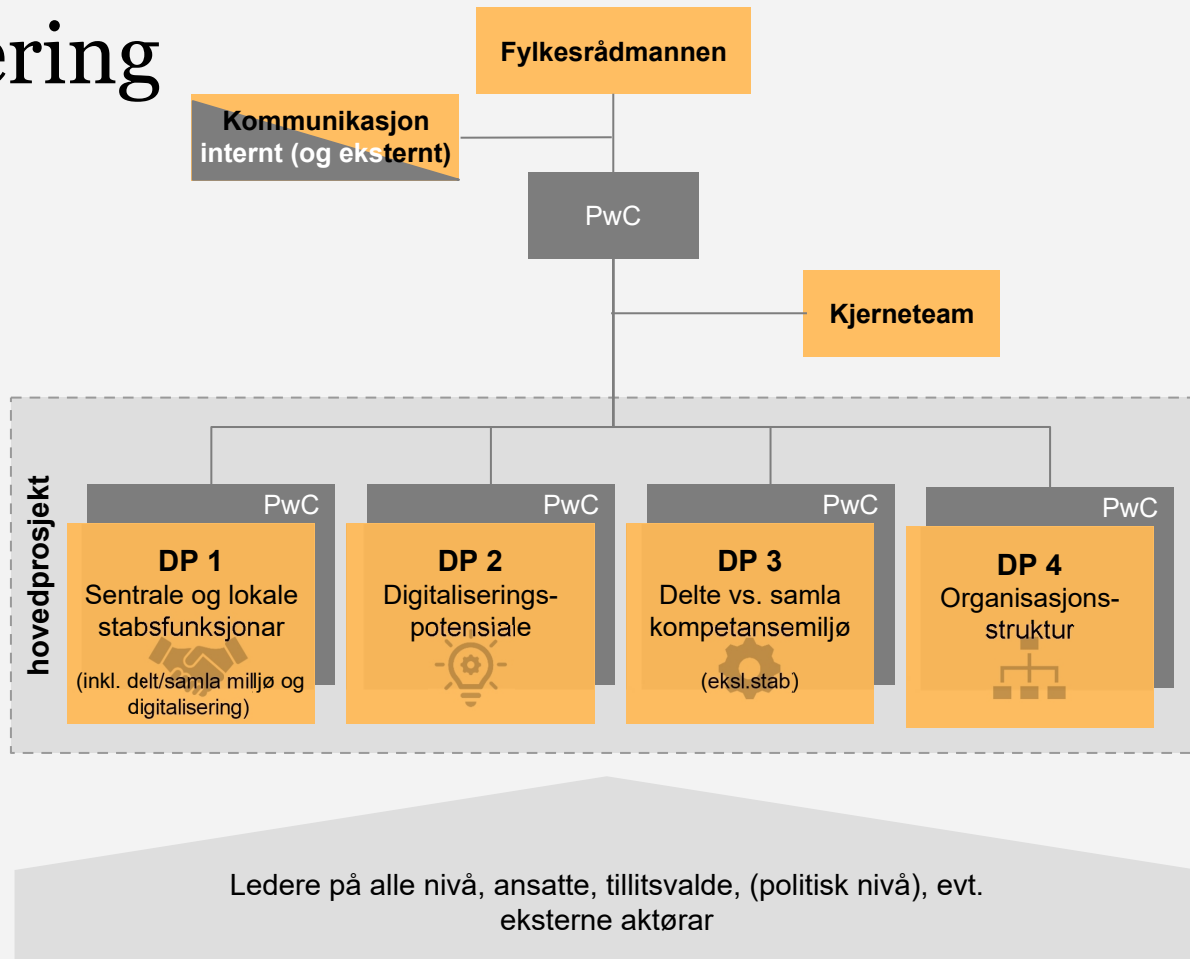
ering

Fylkesrådmannen

Kommunikasjon internt (og eksternt)

PwC

Kjerneteam

hovedprosjekt

PwC
DP 1
Sentrale og lokale stabsfunksjonar
(inkl. delt/samla milljø og digitalisering)

PwC
DP 2
Digitaliseringspotensiale

PwC
DP 3
Delte vs. samla kompetansemiljø
(eksl.stab)

PwC
DP 4
Organisasjonsstruktur

Ledere på alle nivå, ansatte, tillitsvalde, (politisk nivå), evt. eksterne aktørar